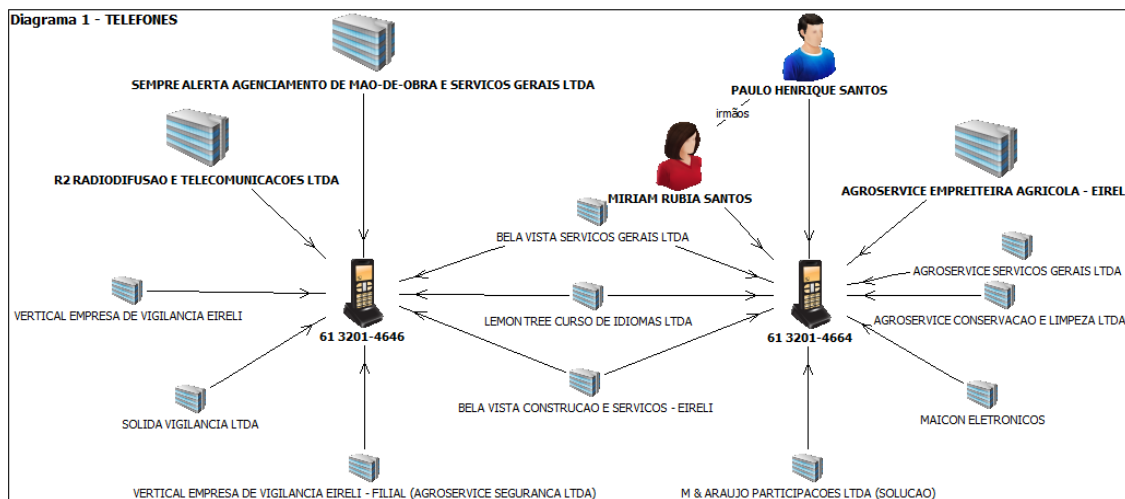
Diagrama 1 - TELEFONES

SEMPRE ALERTA AGENCIAMENTO DE MAO-DE-OBRA E SERVICOS GERAIS LTDA

PAULO HENRIQUE SANTOS

irmãos

R2 RADIODIFUSAO E TELECOMUNICACOES LTDA

MIRIAM RUBIA SANTOS

AGROSERVICE EMPREITEIRA AGRICOLA - EIREL

BELA VISTA SERVICOS GERAIS LTDA

AGROSERVICE SERVICOS GERAIS LTDA

VERTICAL EMPRESA DE VIGILANCIA EIRELI

LEMON TREE CURSO DE IDIOMAS LTDA

AGROSERVICE CONSERVACAO E LIMPEZA LTDA

61 3201-4646

61 3201-4664

SOLIDA VIGILANCIA LTDA

BELA VISTA CONSTRUCAO E SERVICOS - EIRELI

MAICON ELETRONICOS

VERTICAL EMPRESA DE VIGILANCIA EIRELI - FILIAL (AGROSERVICE SEGURANCA LTDA)

M & ARAUJO PARTICIPACOES LTDA (SOLUCAO)